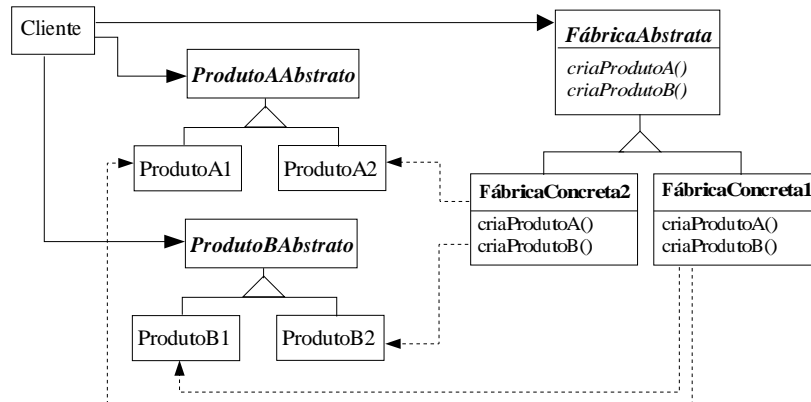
Cliente

FábricaAbstrata
criaProdutoA()
criaProdutoB()

ProdutoAAbstrato

ProdutoA1

ProdutoA2

FábricaConcreta2
criaProdutoA()
criaProdutoB()

FábricaConcreta1
criaProdutoA()
criaProdutoB()

ProdutoBAbstrato

ProdutoB1

ProdutoB2